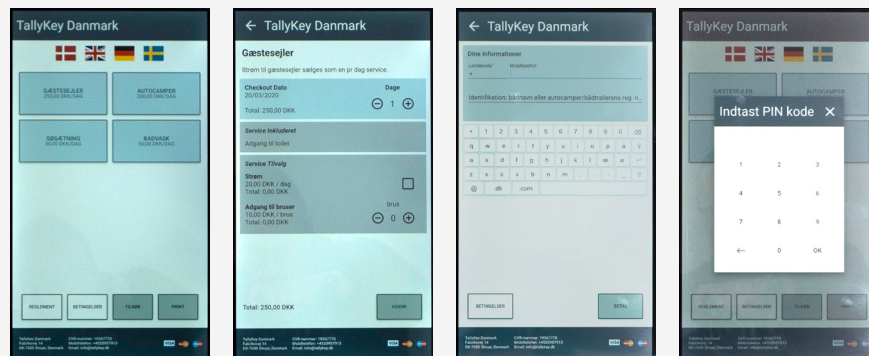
TallyKey Danmark

GÆSTESEJLER
250,00 DKK/DAG

AUTOCAMPER
250,00 DKK/DAG

SØSÆTNING
50,00 DKK/DAG

BÅDVASK
50,00 DKK/DAG

REGLEMENT
BETINGELSER
TILBUD
PRINT

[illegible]

← TallyKey Danmark

Gæstesejler

Strøm til gæstesejler sælges som en pr dag service.

Checkout Dato
20/03/2020
Dage
1
Total: 250,00 DKK

Service Inkluderet
Adgang til toilet

Service Tilvalg
Strøm
20,00 DKK / dag
Total: 0,00 DKK

Adgang til bruser
10,00 DKK / brus
Total: 0,00 DKK
brus
0

Total: 250,00 DKK
VIDERE

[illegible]

← TallyKey Danmark

Dine informationer
Landekode *
Mobilnr.
Identifikation: bådnavn eller autocamper/bådtrailerens reg. n...

1 2 3 4 5 6 7 8 9 0
q w e r t y u i o p å
a s d f g h j k l æ ø
z x c v b n m
@ .dk .com

BETINGELSER
BETAL

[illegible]

TallyKey Danmark

GÆSTESEJLER
AUTOCAMPER

Indtast PIN kode ×

1 2 3
4 5 6
7 8 9
← 0 OK

REGLEMENT
BETINGELSER
TILBUD

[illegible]